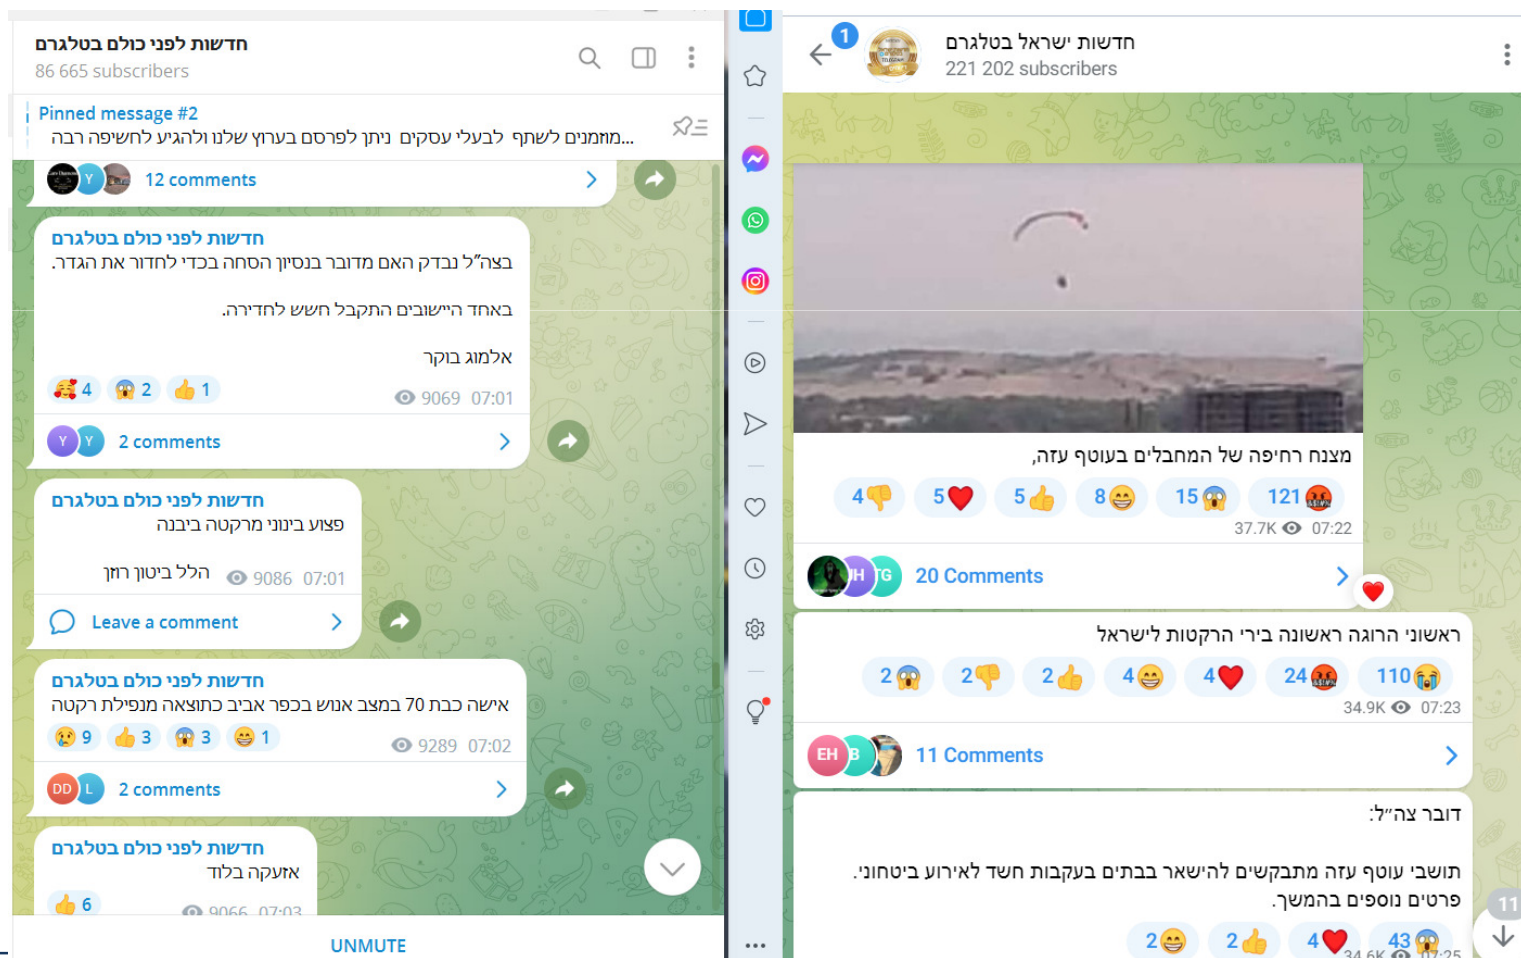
חדשות לפני כולם בטלגרם
86 665 subscribers

Pinned message #2
מוזמנים לשתף לבעלי עסקים ניתן לפרסם בערוץ שלנו ולהגיע לחשיפה רבה...

12 comments

חדשות לפני כולם בטלגרם
בצה"ל נבדק האם מדובר בנסיון הסתה בכדי לחדור את הגדר.

באחד היישובים התקבל חשש לחדירה.

אלמוג בוקר
4 2 1
9069 07:01
2 comments

חדשות לפני כולם בטלגרם
פצוע בינוני מרקטה ביבנה

הלל ביטון רוזן
9086 07:01
Leave a comment

חדשות לפני כולם בטלגרם
אישה כבת 70 במצב אנוש בכפר אביב כתוצאה מנפילת רקטה
9 3 3 1
9289 07:02
2 comments

חדשות לפני כולם בטלגרם
אזעקה בלוד
6
9066 07:03

UNMUTE

חדשות ישראל בטלגרם
221 202 subscribers

מצנח רחיפה של המחבלים בעוטף עזה,
4 5 5 8 15 121
37.7K 07:22
20 Comments

ראשוני הרוגה ראשונה בירי הרקטות לישראל
2 2 2 4 4 24 110
34.9K 07:23
11 Comments

דובר צה"ל:

תושבי עוטף עזה מתבקשים להישאר בבתים בעקבות חשש לאירוע ביטחוני.
פרטים נוספים בהמשך.
2 2 4 43
34.6K 07:25
11